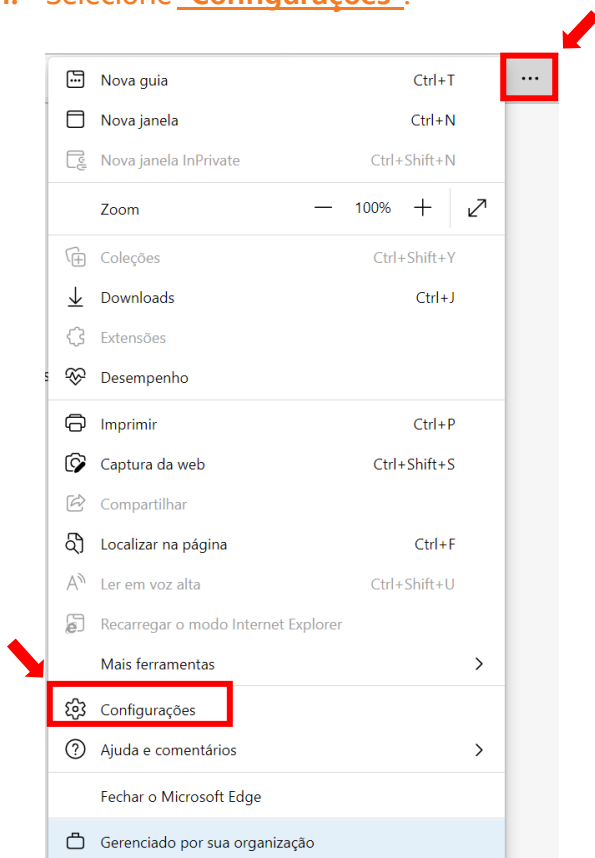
Selecione "Configurações".

...

Nova guia Ctrl+T
Nova janela Ctrl+N
Nova janela InPrivate Ctrl+Shift+N
Zoom — 100% +
Coleções Ctrl+Shift+Y
Downloads Ctrl+J
Extensões
Desempenho
Imprimir Ctrl+P
Captura da web Ctrl+Shift+S
Compartilhar
Localizar na página Ctrl+F
Ler em voz alta Ctrl+Shift+U
Recarregar o modo Internet Explorer
Mais ferramentas
Configurações
Ajuda e comentários
Fechar o Microsoft Edge
Gerenciado por sua organização